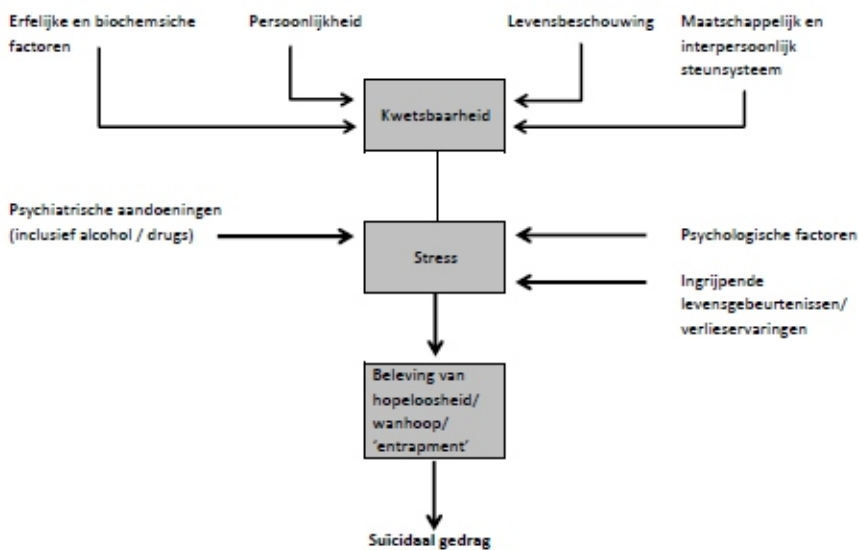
Erfelijke en biochemsiche factoren

Persoonlijkheid

Levensbeschouwing

Maatschappelijk en interpersoonlijk steunsysteem

Kwetsbaarheid

Psychiatrische aandoeningen (inclusief alcohol / drugs)

Stress

Psychologische factoren

Ingrijpende levensgebeurtenissen/ verlieservaringen

Beleving van hopeloosheid/ wanhoop/ 'entrapment'

Suicidaal gedrag